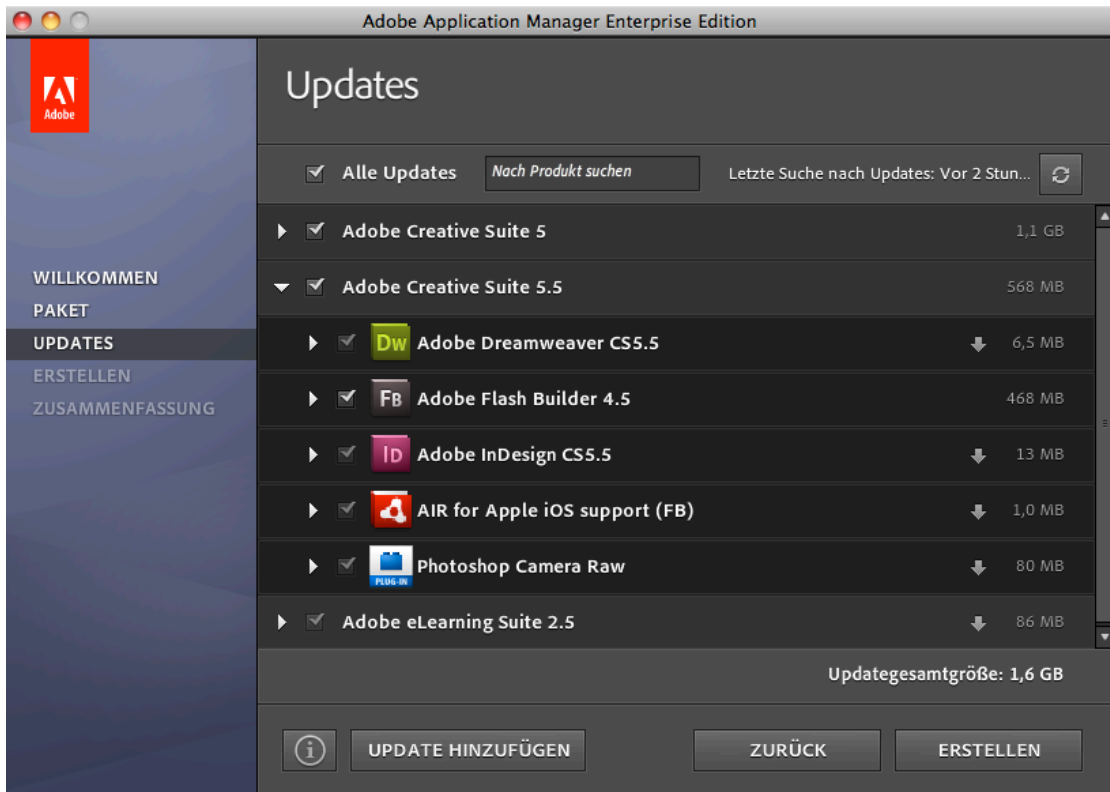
Adobe Application Manager Enterprise Edition

Adobe

WILLKOMMEN
PAKET
UPDATES
ERSTELLEN
ZUSAMMENFASSUNG

Updates

Alle Updates
Nach Produkt suchen
Letzte Suche nach Updates: Vor 2 Stun...

Adobe Creative Suite 5 1,1 GB
Adobe Creative Suite 5.5 568 MB
Dw Adobe Dreamweaver CS5.5 6,5 MB
Fb Adobe Flash Builder 4.5 468 MB
Id Adobe InDesign CS5.5 13 MB
AIR for Apple iOS support (FB) 1,0 MB
PLUG-IN Photoshop Camera Raw 80 MB
Adobe eLearning Suite 2.5 86 MB

Updategesamtgröße: 1,6 GB

UPDATE HINZUFÜGEN
ZURÜCK
ERSTELLEN